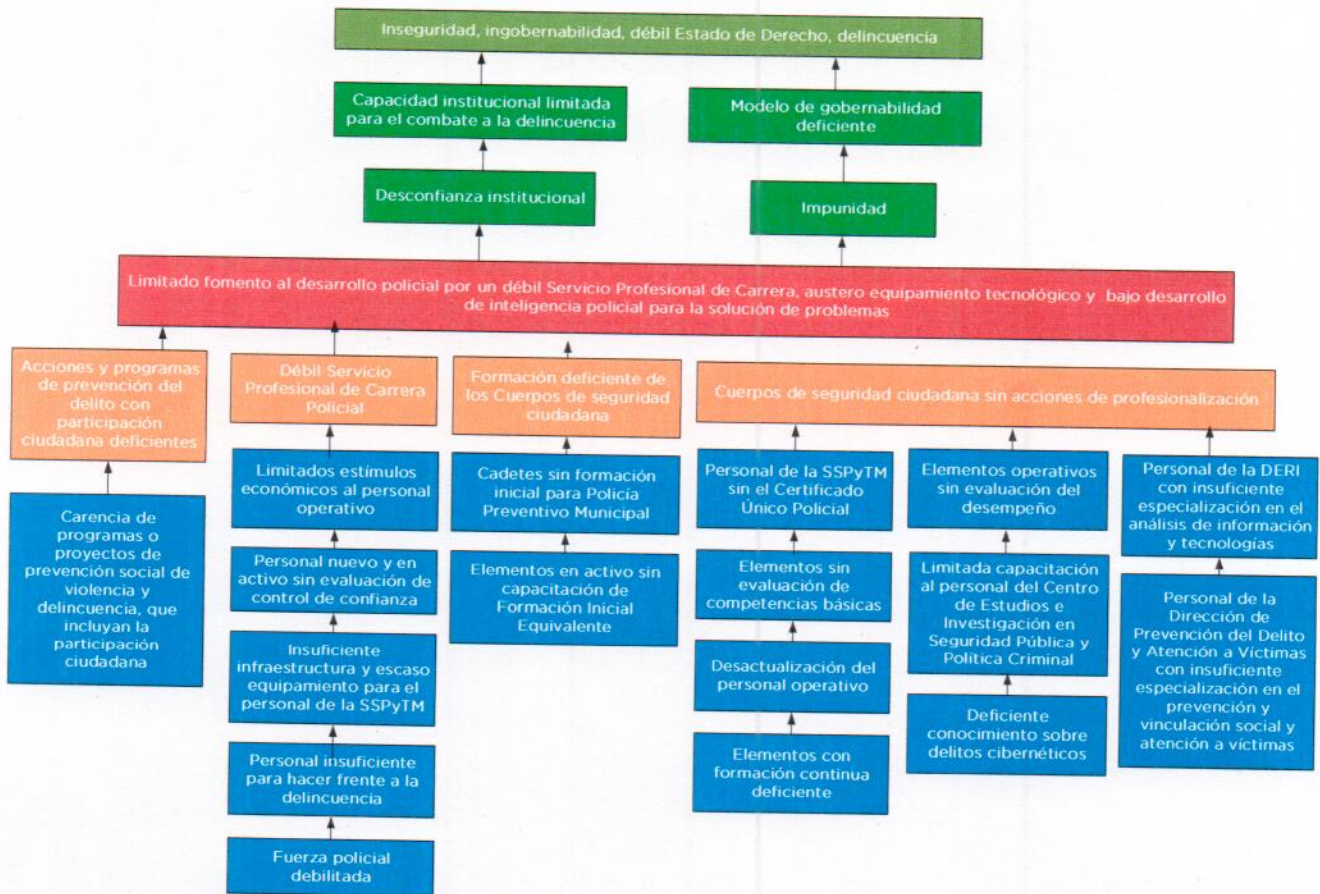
Inseguridad, ingobernabilidad, débil Estado de Derecho, delincuencia

Capacidad institucional limitada para el combate a la delincuencia

Modelo de gobernabilidad deficiente

Desconfianza institucional

Impunidad

Limitado fomento al desarrollo policial por un débil Servicio Profesional de Carrera, austero equipamiento tecnológico y bajo desarrollo de inteligencia policial para la solución de problemas

Acciones y programas de prevención del delito con participación ciudadana deficientes

Carencia de programas o proyectos de prevención social de violencia y delincuencia, que incluyan la participación ciudadana

Débil Servicio Profesional de Carrera Policial

Limitados estímulos económicos al personal operativo

Personal nuevo y en activo sin evaluación de control de confianza

Insuficiente infraestructura y escaso equipamiento para el personal de la SSPyTM

Personal insuficiente para hacer frente a la delincuencia

Fuerza policial debilitada

Formación deficiente de los Cuerpos de seguridad ciudadana

Cadetes sin formación inicial para Policía Preventivo Municipal

Elementos en activo sin capacitación de Formación Inicial Equivalente

Cuerpos de seguridad ciudadana sin acciones de profesionalización

Personal de la SSPyTM sin el Certificado Único Policial

Elementos sin evaluación de competencias básicas

Desactualización del personal operativo

Elementos con formación continua deficiente

Elementos operativos sin evaluación del desempeño

Limitada capacitación al personal del Centro de Estudios e Investigación en Seguridad Pública y Política Criminal

Deficiente conocimiento sobre delitos cibernéticos

Personal de la DERI con insuficiente especialización en el análisis de información y tecnologías

Personal de la Dirección de Prevención del Delito y Atención a Víctimas con insuficiente especialización en el prevención y vinculación social y atención a víctimas